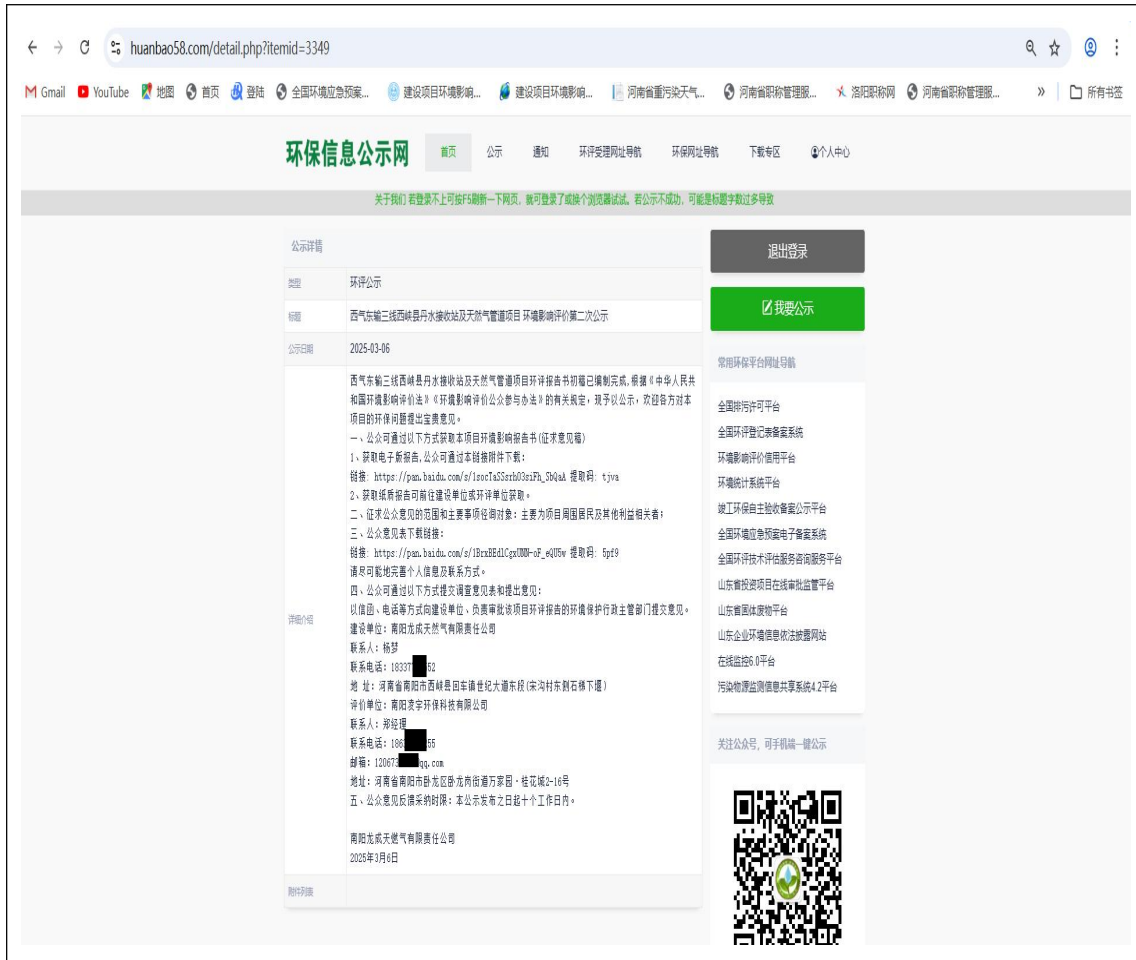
huanbao58.com/detail.php?itemid=3349

Gmail YouTube 地图 首页 登陆 全国环境应急预案... 建设项目环境影响... 建设项目环境影响... 河南省重污染天气... 河南省职称管理服... 洛阳职称网 河南省职称管理服... » 所有书签

环保信息公示网 首页 公示 通知 环评受理网址导航 环保网址导航 下载专区 个人中心

关于我们 若登录不上可按F5刷新一下网页，就可登录了或换个浏览器试试。若公示不成功，可能是标题字数过多导致

公示详情

| 类型 | 环评公示 |
|---|---|
| 标题 | 西气东输三线西峡县丹水接收站及天然气管道项目 环境影响评价第二次公示 |
| 公示日期 | 2025-03-06 |
| 详细介绍 | 西气东输三线西峡县丹水接收站及天然气管道项目环评报告书初稿已编制完成，根据《中华人民共和国环境影响评价法》《环境影响评价公众参与办法》的有关规定，现予以公示，欢迎各方对本项目的环保问题提出宝贵意见。<br>一、公众可通过以下方式获取本项目环境影响报告书(征求意见稿)<br>1、获取电子版报告，公众可通过本链接附件下载：<br>链接：https://pan.baidu.com/s/1socTaSSsrh03siFh_SbQaA 提取码：tjva<br>2、获取纸质报告可前往建设单位或环评单位获取。<br>二、征求公众意见的范围和主要事项征询对象：主要为项目周围居民及其他利益相关者；<br>三、公众意见表下载链接：<br>链接：https://pan.baidu.com/s/1BrxBEdlCgxUNN-oF_eQU5w 提取码：5pf9<br>请尽可能地完善个人信息及联系方式。<br>四、公众可通过以下方式提交调查意见表和提出意见：<br>以信函、电话等方式向建设单位、负责审批该项目环评报告的环境保护行政主管部门提交意见。<br>建设单位：南阳龙威天然气有限责任公司<br>联系人：杨梦<br>联系电话：18337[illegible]62<br>地 址：河南省南阳市西峡县回车镇世纪大道东段(宋沟村东侧石梯下嘴)<br>评价单位：南阳麦宇环保科技有限公司<br>联系人：郑经理<br>联系电话：186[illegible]55<br>邮箱：120673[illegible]qq.com<br>地址：河南省南阳市卧龙区卧龙街道万家园·桂花城2-16号<br>五、公众意见反馈采纳时限：本公示发布之日起十个工作日内。<br><br>南阳龙威天燃气有限责任公司<br>2025年3月6日 |
| 附件列表 | |

退出登录

我要公示

常用环保平台网址导航

全国排污许可平台
全国环评登记表备案系统
环境影响评价信用平台
环境统计系统平台
竣工环保自主验收备案公示平台
全国环境应急预案电子备案系统
全国环评技术评估服务咨询服务平台
山东省投资项目在线审批监管平台
山东省固体废物平台
山东企业环境信息依法披露网站
在线监控6.0平台
污染物源监测信息共享系统4.2平台

关注公众号，可手机端一键公示